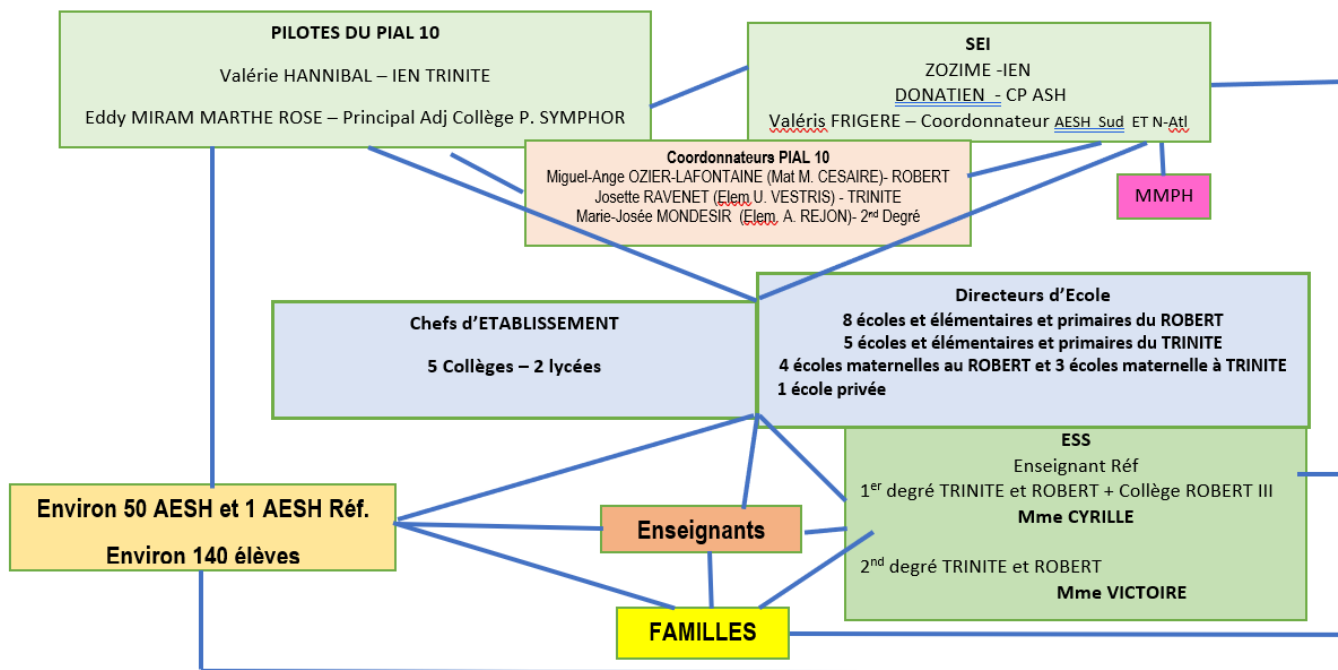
PILOTES DU PIAL 10

Valérie HANNIBAL – IEN TRINITE

Eddy MIRAM MARTHE ROSE – Principal Adj Collège P. SYMPHOR

SEI
ZOZIME -IEN
DONATIEN - CP ASH
Valéris FRIGERE – Coordonnateur AESH Sud ET N-Atl

Coordonnateurs PIAL 10
Miguel-Ange OZIER-LAFONTAINE (Mat M. CESAIRE)- ROBERT
Josette RAVENET (Elem U. VESTRIS) - TRINITE
Marie-Josée MONDESIR (Elem. A. REJON)- 2$^{nd}$ Degré

MMPH

Chefs d'ETABLISSEMENT

5 Collèges – 2 lycées

Directeurs d'Ecole
8 écoles et élémentaires et primaires du ROBERT
5 écoles et élémentaires et primaires du TRINITE
4 écoles maternelles au ROBERT et 3 écoles maternelle à TRINITE
1 école privée

ESS
Enseignant Réf
1$^{er}$ degré TRINITE et ROBERT + Collège ROBERT III
Mme CYRILLE

2$^{nd}$ degré TRINITE et ROBERT
Mme VICTOIRE

Environ 50 AESH et 1 AESH Réf.
Environ 140 élèves

Enseignants

FAMILLES